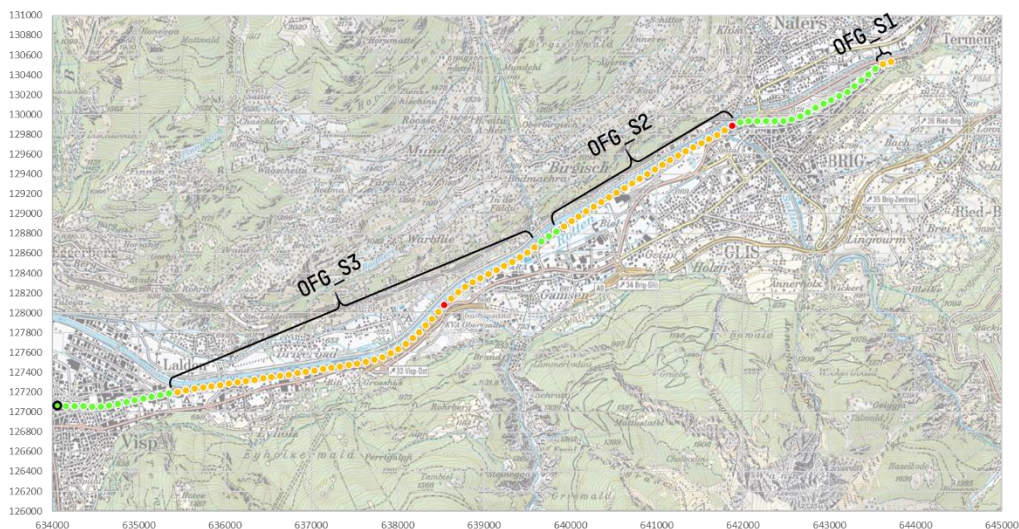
131000
130800
130600
130400
130200
130000
129800
129600
129400
129200
129000
128800
128600
128400
128200
128000
127800
127600
127400
127200
127000
126800
126600
126400
126200
126000

634000 635000 636000 637000 638000 639000 640000 641000 642000 643000 644000 645000

OFG_S1
OFG_S2
OFG_S3

Naters
BRIG
GLIS
Birgisch
Mund
Gamsen
Lalden
Visp
Brigerbad
Eyholz
Holzji
Lingwurm
Ried-B
Termen
Eggerberg
36 Ried-Brig
35 Brig-Zentrum
34 Brig-Glis
33 Visp-Ost